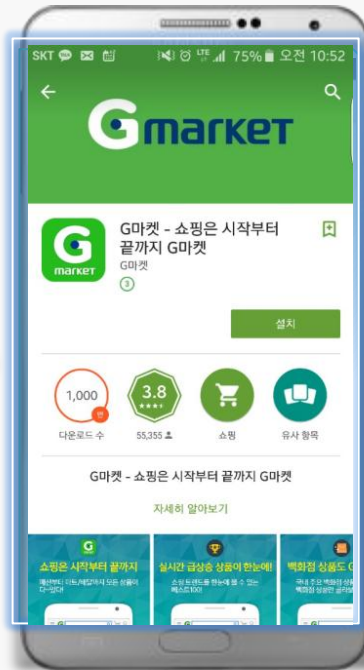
SKT LTE 75% 오전 10:52

Gmarket

G마켓 - 쇼핑은 시작부터 끝까지 G마켓
G마켓
3

G market

설치

1,000 만
다운로드 수

3.8
55,355

쇼핑

유사 항목

G마켓 - 쇼핑은 시작부터 끝까지 G마켓

자세히 알아보기

쇼핑은 시작부터 끝까지

실시간 급상승 상품이 한눈에!

백화점 상품도 G